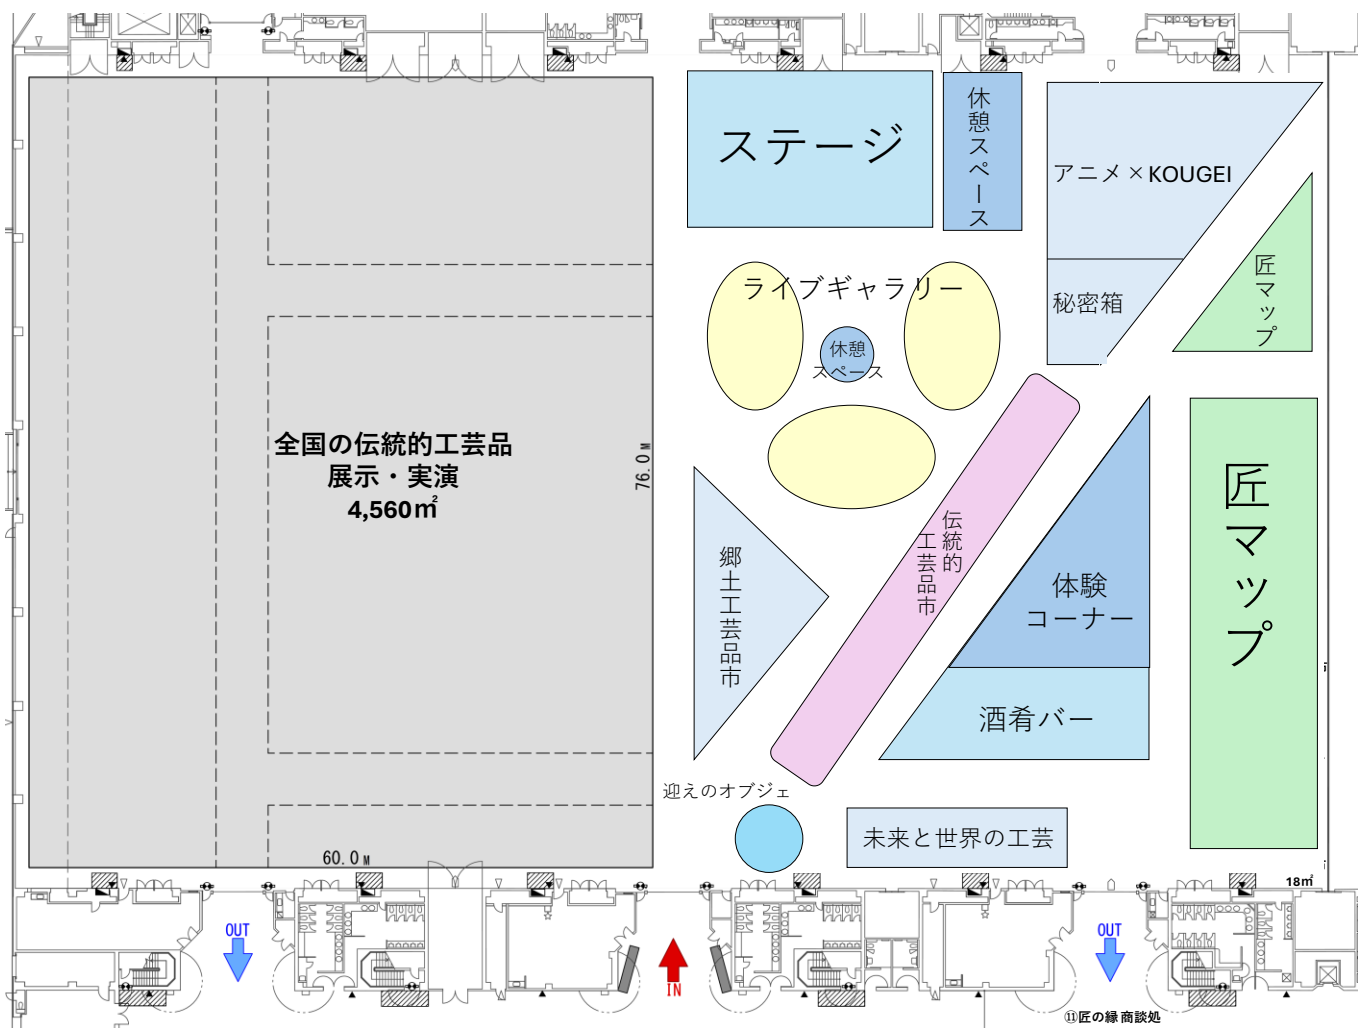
ステージ

休憩スペース

アニメ×KOUGEI

秘密箱

匠マップ

ライブギャラリー

休憩スペース

全国の伝統的工芸品
展示・実演
4,560㎡

76.0M

60.0M

伝統的工芸品市

郷土工芸品市

体験コーナー

酒肴バー

匠マップ

迎えのオブジェ

未来と世界の工芸

18㎡

OUT

IN

OUT

⑪匠の縁 商談処